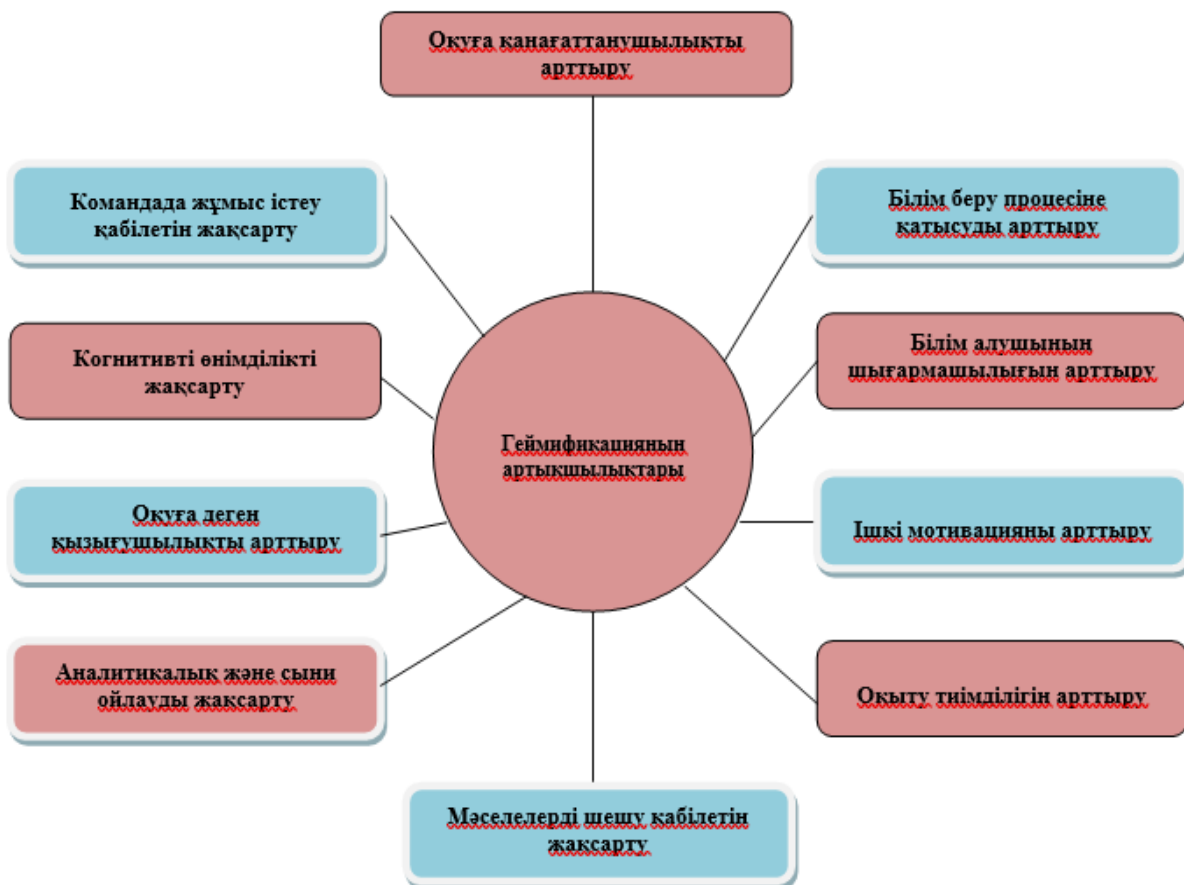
Оқуға қанағаттанушылықты арттыру

Командада жұмыс істеу қабілетін жақсарту

Білім беру процесіне қатысуды арттыру

Когнитивті өнімділікті жақсарту

Білім алушының шығармашылығын арттыру

Геймификацияның артықшылықтары

Оқуға деген қызығушылықты арттыру

Ішкі мотивацияны арттыру

Аналитикалық және сыни ойлауды жақсарту

Оқыту тиімділігін арттыру

Мәселелерді шешу қабілетін жақсарту